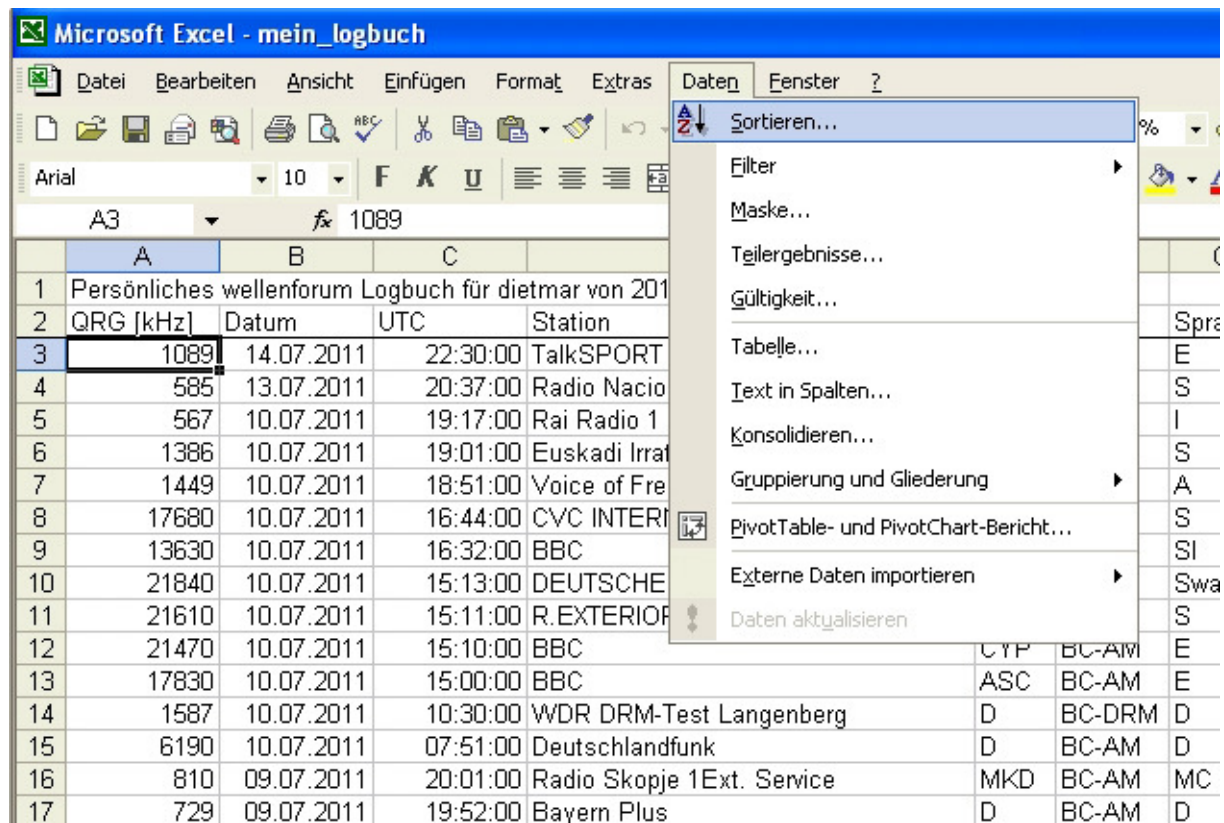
Microsoft Excel - mein_logbuch

Datei Bearbeiten Ansicht Einfügen Format Extras Daten Fenster ?

Arial 10 F K U

A3 fx 1089

Sortieren...
Filter
Maske...
Teilergebnisse...
Gültigkeit...
Tabelle...
Text in Spalten...
Konsolidieren...
Gruppierung und Gliederung
PivotTable- und PivotChart-Bericht...
Externe Daten importieren
Daten aktualisieren

| | A | B | C | | | | |
|---|---|---|---|---|---|---|---|
| 1 | Persönliches wellenforum Logbuch für dietmar von 201 | | | | | | |
| 2 | QRG [kHz] | Datum | UTC | Station | | | Spra |
| 3 | 1089 | 14.07.2011 | 22:30:00 | TalkSPORT | | | E |
| 4 | 585 | 13.07.2011 | 20:37:00 | Radio Nacio | | | S |
| 5 | 567 | 10.07.2011 | 19:17:00 | Rai Radio 1 | | | I |
| 6 | 1386 | 10.07.2011 | 19:01:00 | Euskadi Irrat | | | S |
| 7 | 1449 | 10.07.2011 | 18:51:00 | Voice of Fre | | | A |
| 8 | 17680 | 10.07.2011 | 16:44:00 | CVC INTERI | | | S |
| 9 | 13630 | 10.07.2011 | 16:32:00 | BBC | | | SI |
| 10 | 21840 | 10.07.2011 | 15:13:00 | DEUTSCHE | | | Swa |
| 11 | 21610 | 10.07.2011 | 15:11:00 | R.EXTERIOF | | | S |
| 12 | 21470 | 10.07.2011 | 15:10:00 | BBC | CYP | BC-AM | E |
| 13 | 17830 | 10.07.2011 | 15:00:00 | BBC | ASC | BC-AM | E |
| 14 | 1587 | 10.07.2011 | 10:30:00 | WDR DRM-Test Langenberg | D | BC-DRM | D |
| 15 | 6190 | 10.07.2011 | 07:51:00 | Deutschlandfunk | D | BC-AM | D |
| 16 | 810 | 09.07.2011 | 20:01:00 | Radio Skopje 1Ext. Service | MKD | BC-AM | MC |
| 17 | 729 | 09.07.2011 | 19:52:00 | Bayern Plus | D | BC-AM | D |